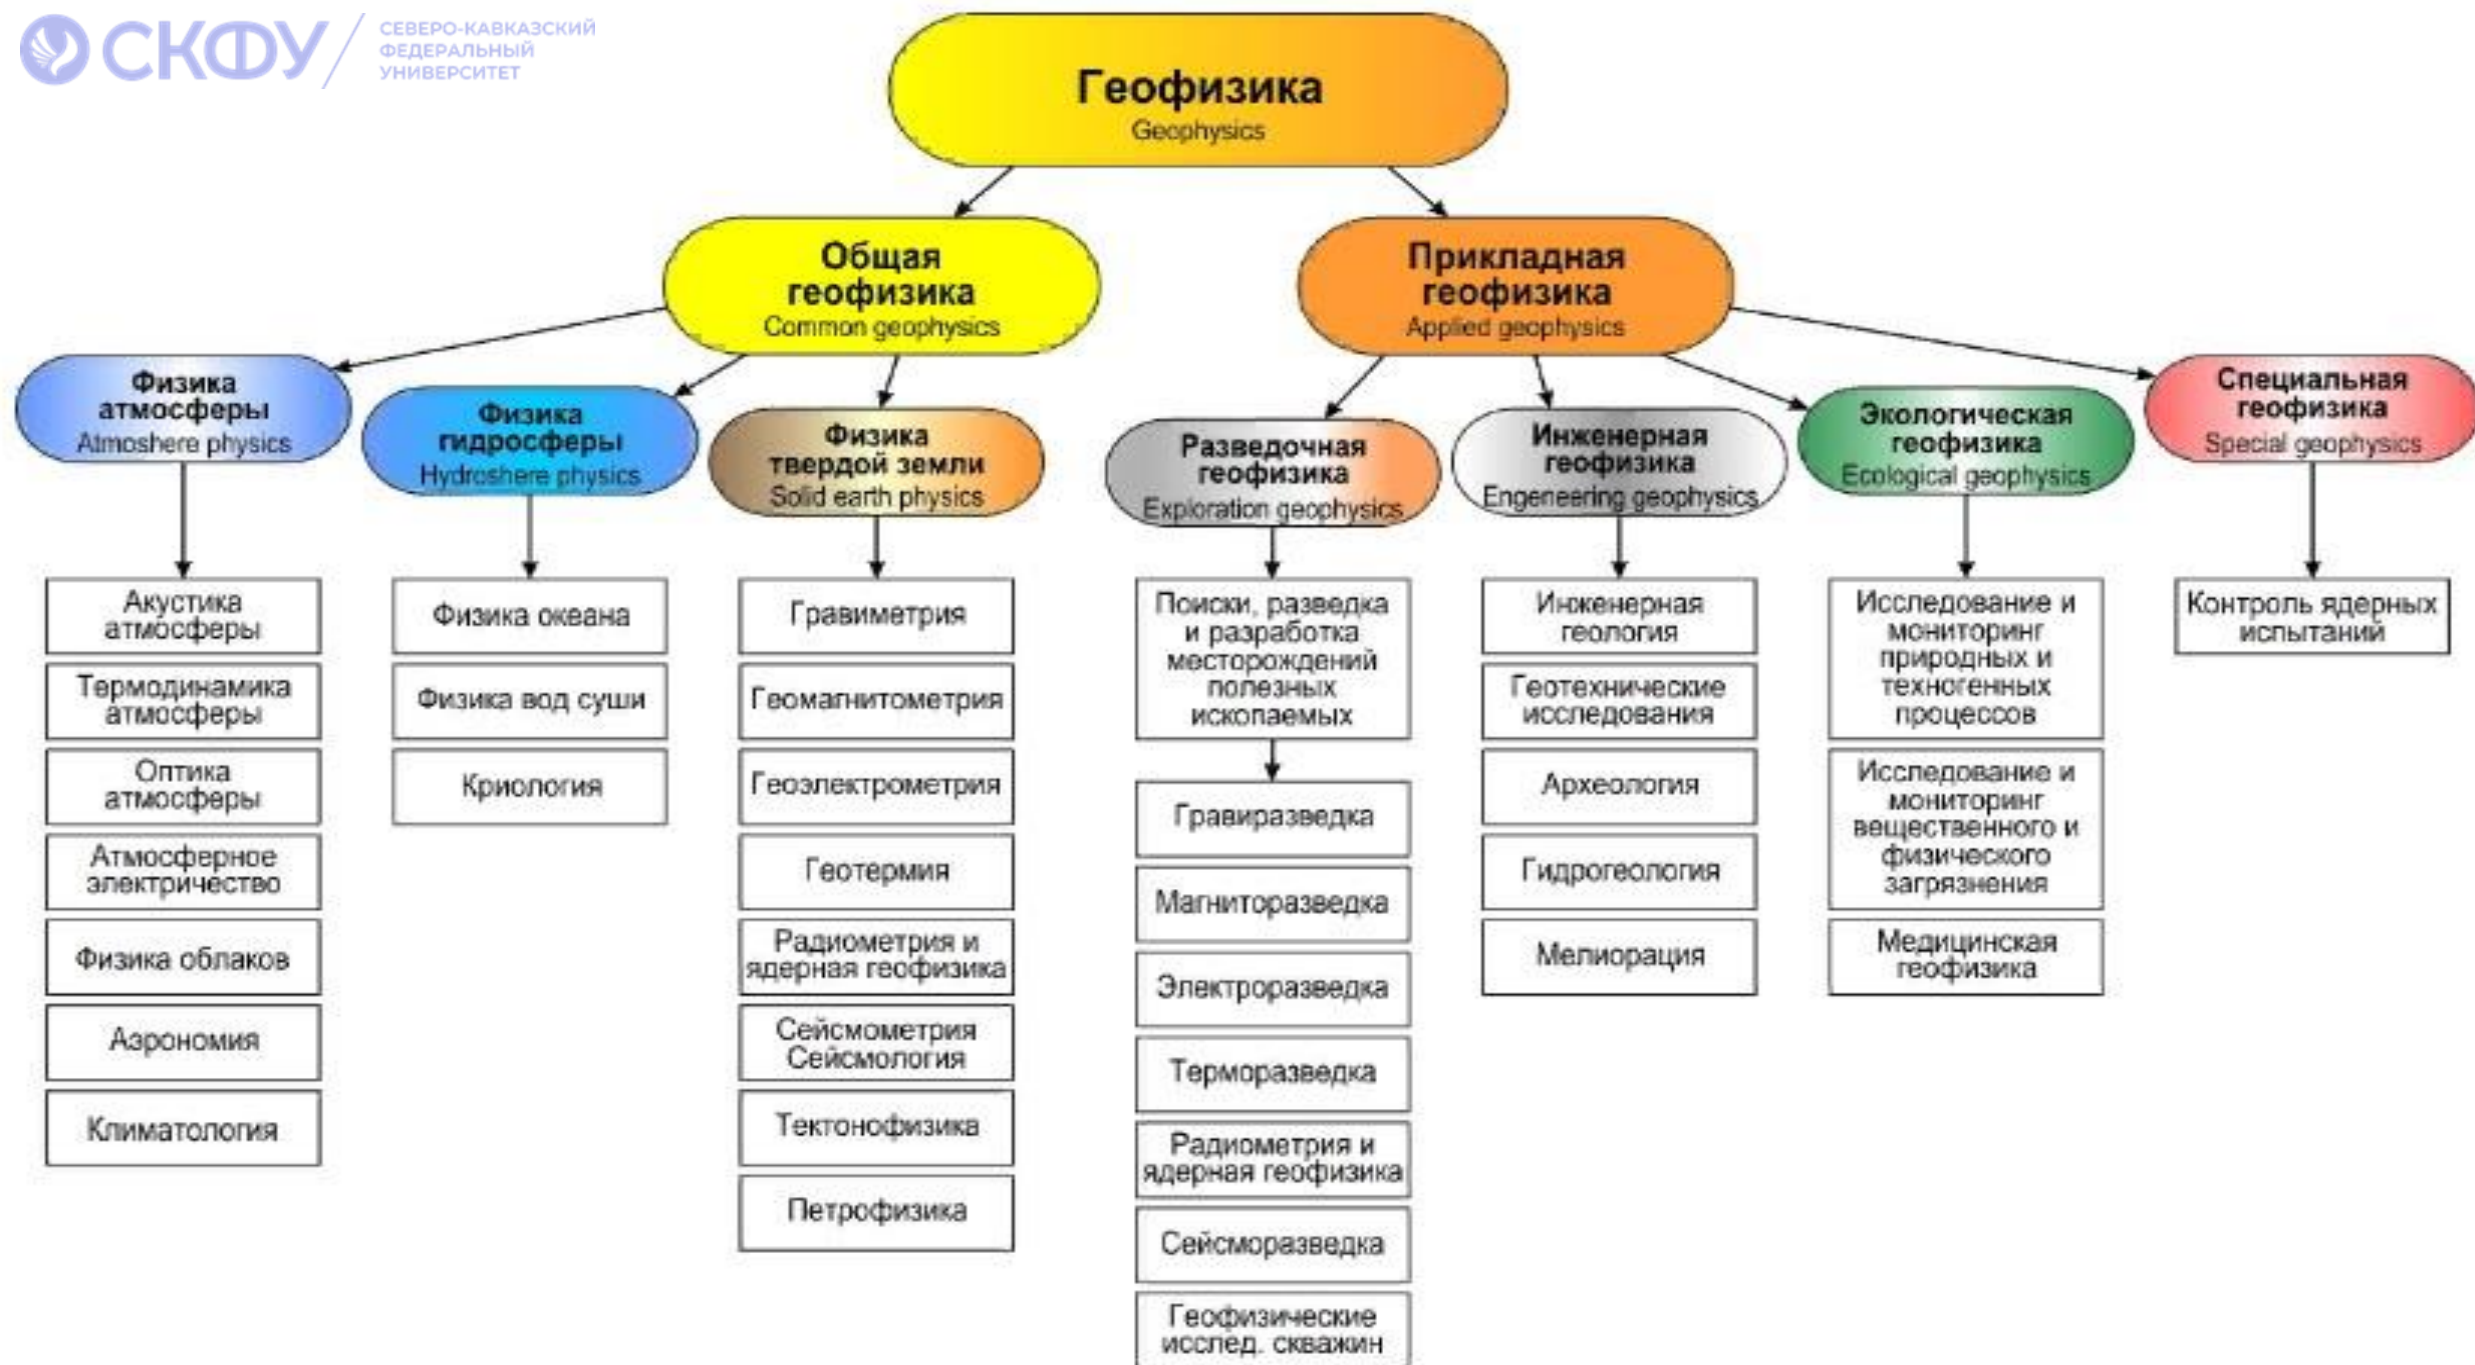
СКФУ СЕВЕРО-КАВКАЗСКИЙ ФЕДЕРАЛЬНЫЙ УНИВЕРСИТЕТ

Геофизика
Geophysics

Общая геофизика
Common geophysics

Прикладная геофизика
Applied geophysics

Физика атмосферы
Atmoshere physics

Физика гидросферы
Hydroshere physics

Физика твердой земли
Solid earth physics

Разведочная геофизика
Exploration geophysics

Инженерная геофизика
Engeneering geophysics

Экологическая геофизика
Ecological geophysics

Специальная геофизика
Special geophysics

Акустика атмосферы

Термодинамика атмосферы

Оптика атмосферы

Атмосферное электричество

Физика облаков

Аэрономия

Климатология

Физика океана

Физика вод суши

Криология

Гравиметрия

Геомагнитометрия

Геоэлектрометрия

Геотермия

Радиометрия и ядерная геофизика

Сейсмометрия Сейсмология

Тектонофизика

Петрофизика

Поиски, разведка и разработка месторождений полезных ископаемых

Гравиразведка

Магниторазведка

Электроразведка

Терморазведка

Радиометрия и ядерная геофизика

Сейсморазведка

Геофизические исслед. скважин

Инженерная геология

Геотехнические исследования

Археология

Гидрогеология

Мелиорация

Исследование и мониторинг природных и техногенных процессов

Исследование и мониторинг вещественного и физического загрязнения

Медицинская геофизика

Контроль ядерных испытаний